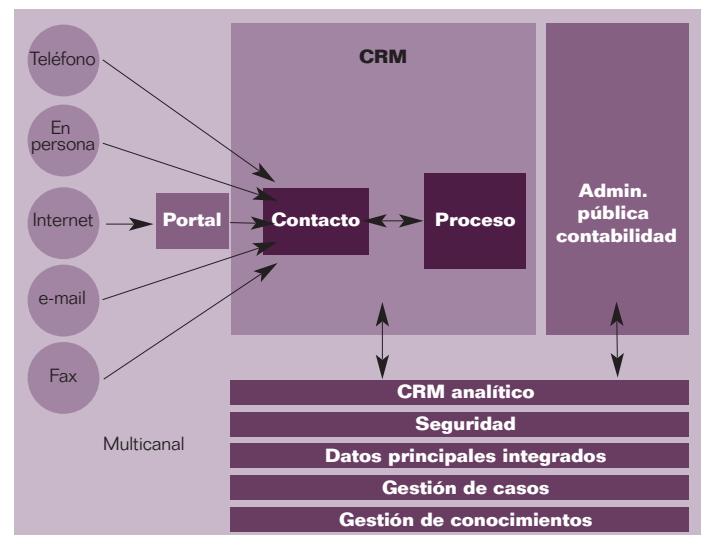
Teléfono

En persona

Internet

e-mail

Fax

Multicanal

Portal

CRM

Contacto

Proceso

Admin. pública contabilidad

CRM analítico

Seguridad

Datos principales integrados

Gestión de casos

Gestión de conocimientos